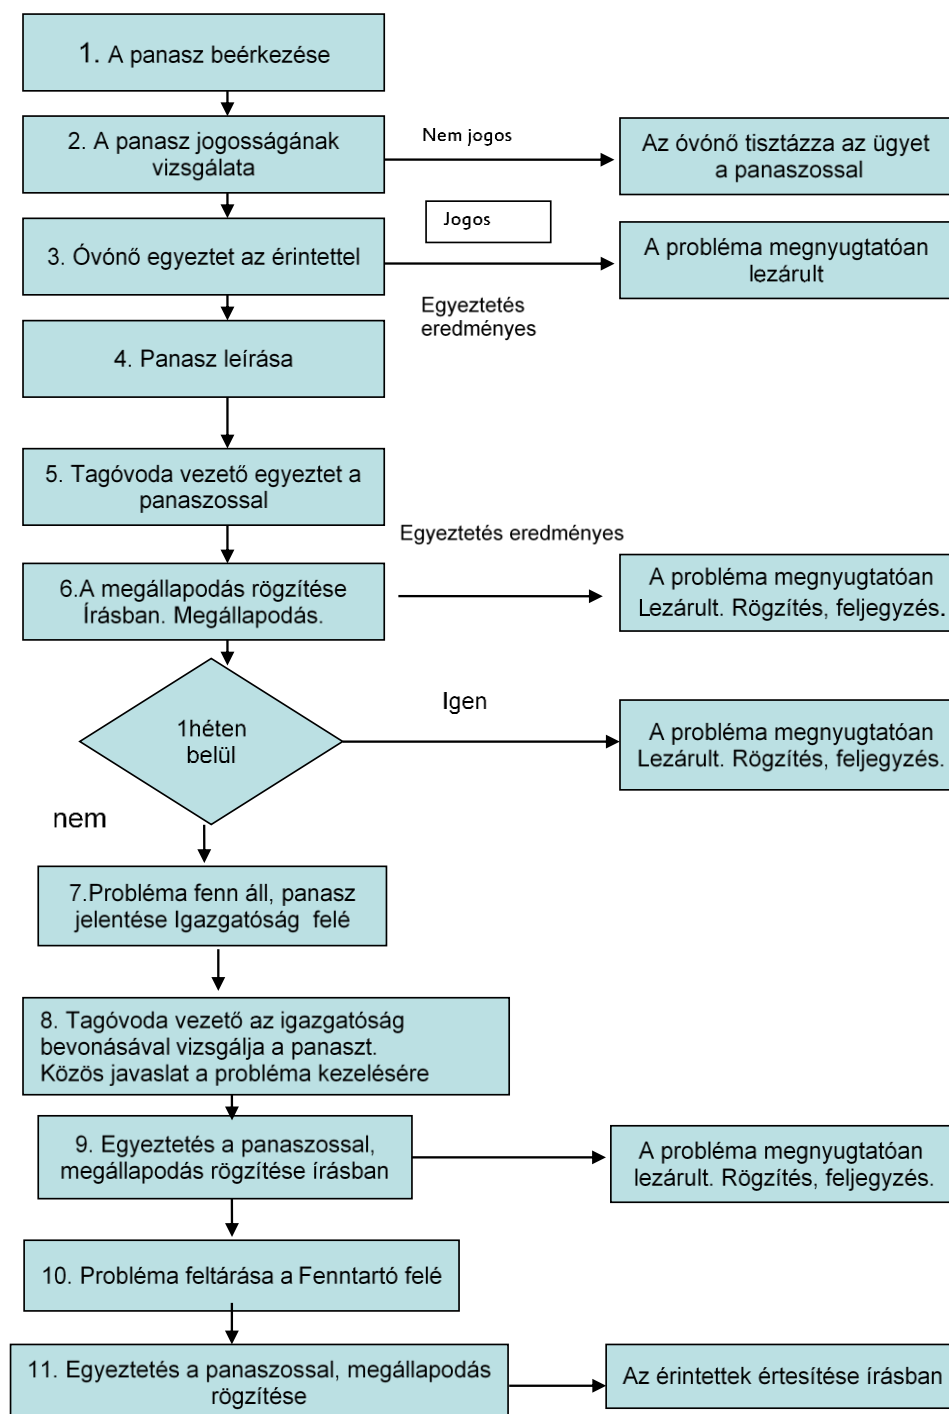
1. A panasz beérkezése

2. A panasz jogosságának vizsgálata

Nem jogos

Az óvónő tisztázza az ügyet a panaszossal

Jogos

3. Óvónő egyeztet az érintettel

A probléma megnyugtatóan lezárult

Egyeztetés eredményes

4. Panasz leírása

5. Tagóvoda vezető egyeztet a panaszossal

Egyeztetés eredményes

6.A megállapodás rögzítése Írásban. Megállapodás.

A probléma megnyugtatóan Lezárult. Rögzítés, feljegyzés.

1héten belül

Igen

A probléma megnyugtatóan Lezárult. Rögzítés, feljegyzés.

nem

7.Probléma fenn áll, panasz jelentése Igazgatóság felé

8. Tagóvoda vezető az igazgatóság bevonásával vizsgálja a panaszt. Közös javaslat a probléma kezelésére

9. Egyeztetés a panaszossal, megállapodás rögzítése írásban

A probléma megnyugtatóan lezárult. Rögzítés, feljegyzés.

10. Probléma feltárása a Fenntartó felé

11. Egyeztetés a panaszossal, megállapodás rögzítése

Az érintettek értesítése írásban